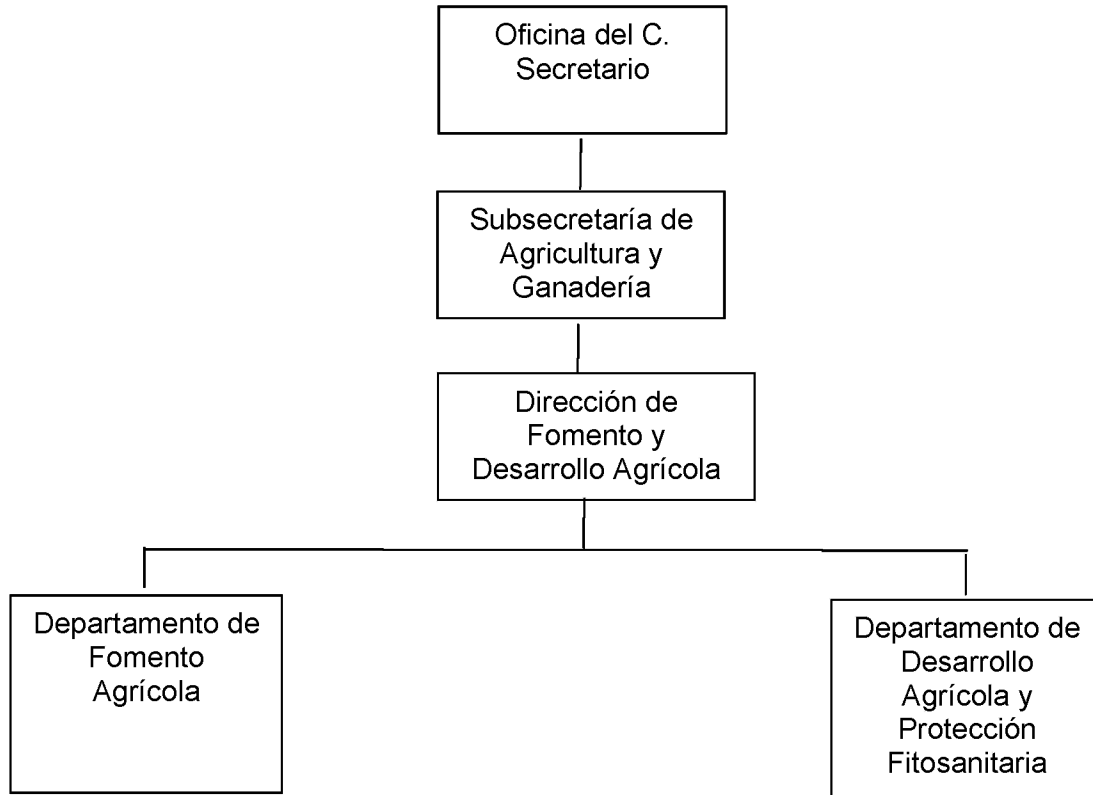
Oficina del C. Secretario

Subsecretaría de Agricultura y Ganadería

Dirección de Fomento y Desarrollo Agrícola

Departamento de Fomento Agrícola

Departamento de Desarrollo Agrícola y Protección Fitosanitaria